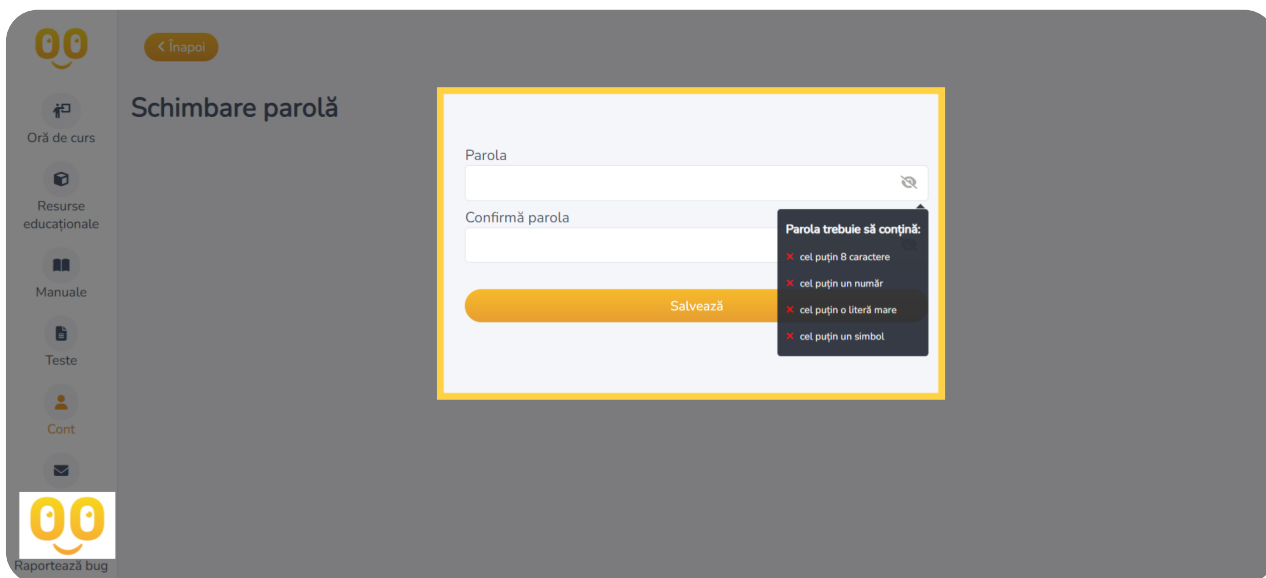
Înapoi

Oră de curs

Resurse educaționale

Manuale

Teste

Cont

Raportează bug

Schimbare parolă

Parola

Confirmă parola

Salvează

Parola trebuie să conțină:

✕ cel puțin 8 caractere

✕ cel puțin un număr

✕ cel puțin o literă mare

✕ cel puțin un simbol